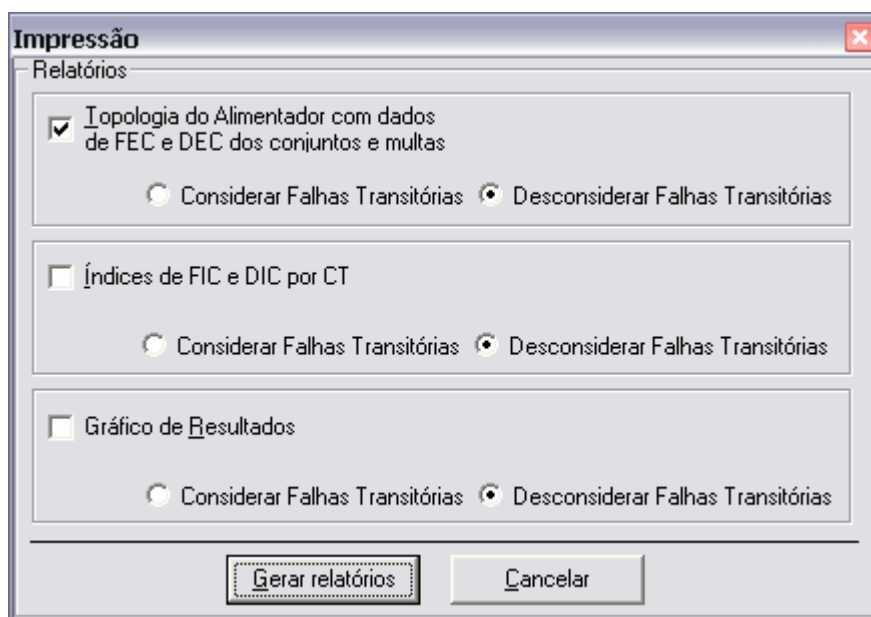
Impressão

Relatórios

Topologia do Alimentador com dados de FEC e DEC dos conjuntos e multas

Considerar Falhas Transitórias  Desconsiderar Falhas Transitórias

Índices de FIC e DIC por CT

Considerar Falhas Transitórias  Desconsiderar Falhas Transitórias

Gráfico de Resultados

Considerar Falhas Transitórias  Desconsiderar Falhas Transitórias

Gerar relatórios  Cancelar